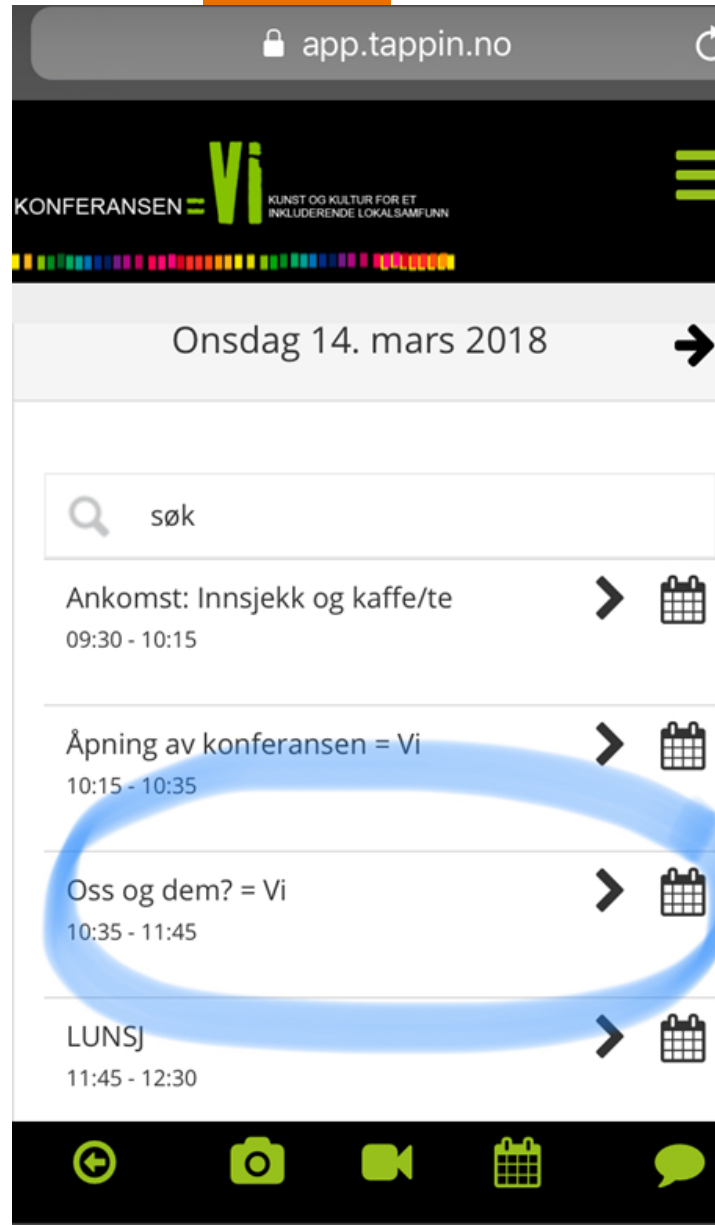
app.tappin.no

KONFERANSEN = Vi
KUNST OG KULTUR FOR ET INKLUDERENDE LOKALSAMFUNN

Onsdag 14. mars 2018

søk

Ankomst: Innsjekk og kaffe/te
09:30 - 10:15

Åpning av konferansen = Vi
10:15 - 10:35

Oss og dem? = Vi
10:35 - 11:45

LUNSJ
11:45 - 12:30